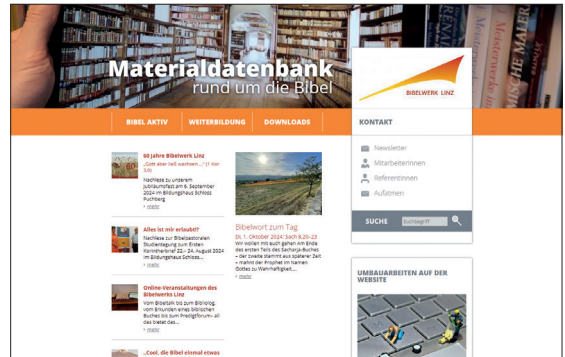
Materialdatenbank
rund um die Bibel

BIBELWERK LINZ

BIBEL AKTIV
WEITERBILDUNG
DOWNLOADS
KONTAKT

Newsletter
MitarbeiterInnen
ReferentInnen
Auftanken

SUCHE
Suchbegriff
UMBAUARBEITEN AUF DER WEBSITE

60 Jahre Bibelwerk Linz
„Gott aber ließ wachsen ..." (1 Kor 3,6)
Nachlese zu unserem Jubiläumsfest am 6. September 2024 im Bildungshaus Schloss Puchberg
› mehr

Alles ist mir erlaubt?
Nachlese zur Bibelpastoralen Studientagung zum Ersten Korintherbrief 22.- 24. August 2024 im Bildungshaus Schloss...
› mehr

Online-Veranstaltungen des Bibelwerks Linz
Vom Bibeltalk bis zum Bibliolog, vom Erkunden eines biblischen Buches bis zum Predigtforum– all das bietet das...
› mehr

„Cool, die Bibel einmal etwas

Bibelwort zum Tag
Di, 1. Oktober 2024: Sach 8,20–23
Wir wollen mit euch gehen Am Ende des ersten Teils des Sacharja-Buches – der zweite stammt aus späterer Zeit – malt der Prophet im Namen Gottes zu Wahrhaftigkeit...
› mehr